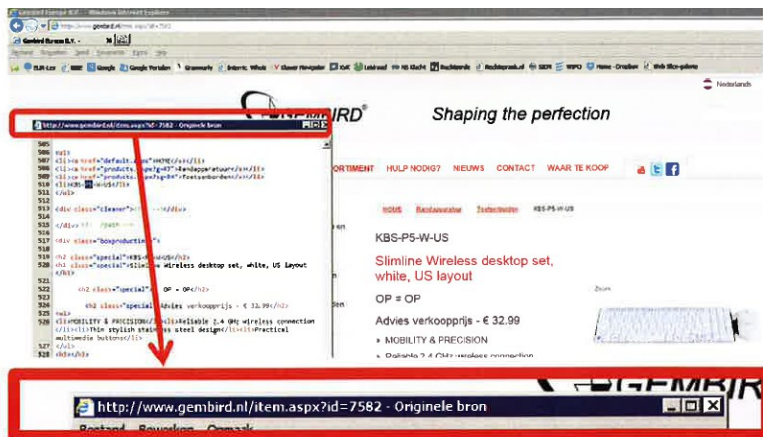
Gembird Europe B.V. - Windows Internet Explorer

http://www.gembird.nl/item.aspx?id=7582

Gembird Europe B.V.

Bestand Bewerken Beeld Favorieten Extra Help

Nederlands

Shaping the perfection

http://www.gembird.nl/item.aspx?id=7582 - Originele bron

ORTIMENT HULP NODIG? NIEUWS CONTACT WAAR TE KOOP

HOME Randapparatuur Toetsenborden KBS-P5-W-US

KBS-P5-W-US

Slimline Wireless desktop set, white, US layout

OP = OP

Advies verkoopprijs - € 32.99

MOBILITY & PRECISION

Reliable 2.4 GHz wireless connection

Zoom

505
506 <ul>
507 <li><a href="default.aspx">HOME</a></li>
508 <li><a href="products.aspx?g=83">Randapparatuur</a></li>
509 <li><a href="products.aspx?g=84">Toetsenborden</a></li>
510 <li>KBS-P5-W-US</li>
511 </ul>
512
513 <div class="cleaner"></div>
514
515 </div>
516
517 <div class="boxproduction">
518
519 <h2 class="special">KBS-P5-W-US</h2>
520 <h1 class="special">Slimline Wireless desktop set, white, US layout</h1>
521
522 <h2 class="special">OP = OP</h2>
523
524 <h2 class="special">Advies verkoopprijs - € 32.99</h2>
525 <ul>
526 <li>MOBILITY & PRECISION</li><li>Reliable 2.4 GHz wireless connection</li><li>Thin stylish stainless steel design</li><li>Practical multimedia buttons</li>
527 </ul>
528 <h3></h3>

http://www.gembird.nl/item.aspx?id=7582 - Originele bron

Bestand Bewerken Opmaak